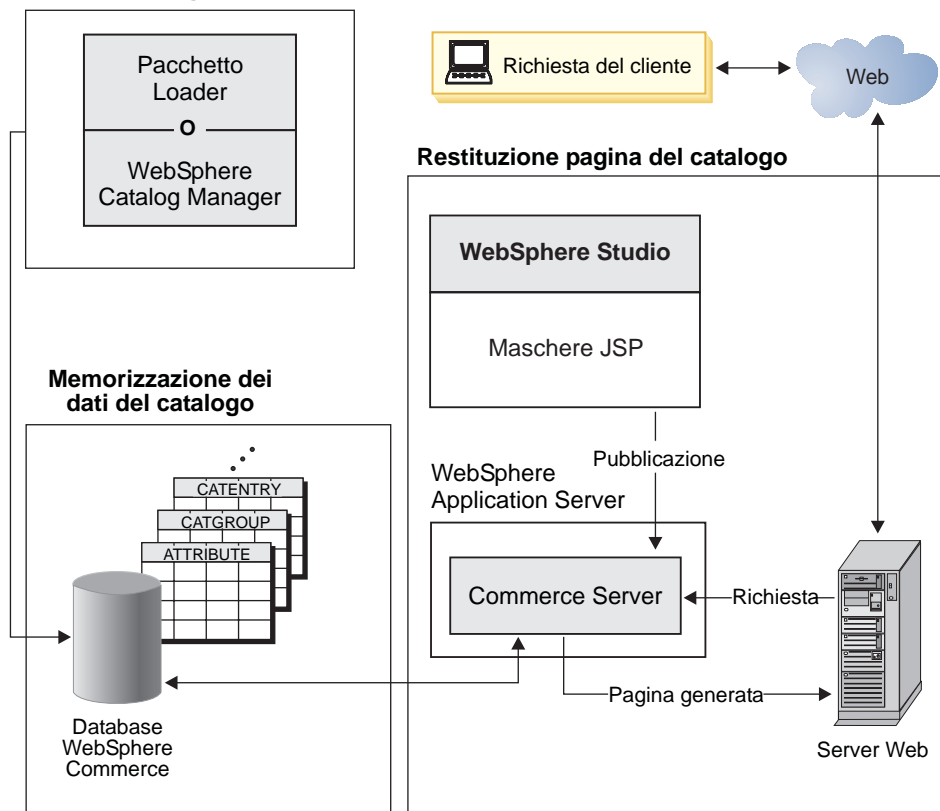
Pacchetto Loader

O

WebSphere Catalog Manager

Richiesta del cliente

Web

Restituzione pagina del catalogo

WebSphere Studio

Maschere JSP

Memorizzazione dei dati del catalogo

CATENTRY

CATGROUP

ATTRIBUTE

Pubblicazione

WebSphere Application Server

Commerce Server

Richiesta

Pagina generata

Database WebSphere Commerce

Server Web